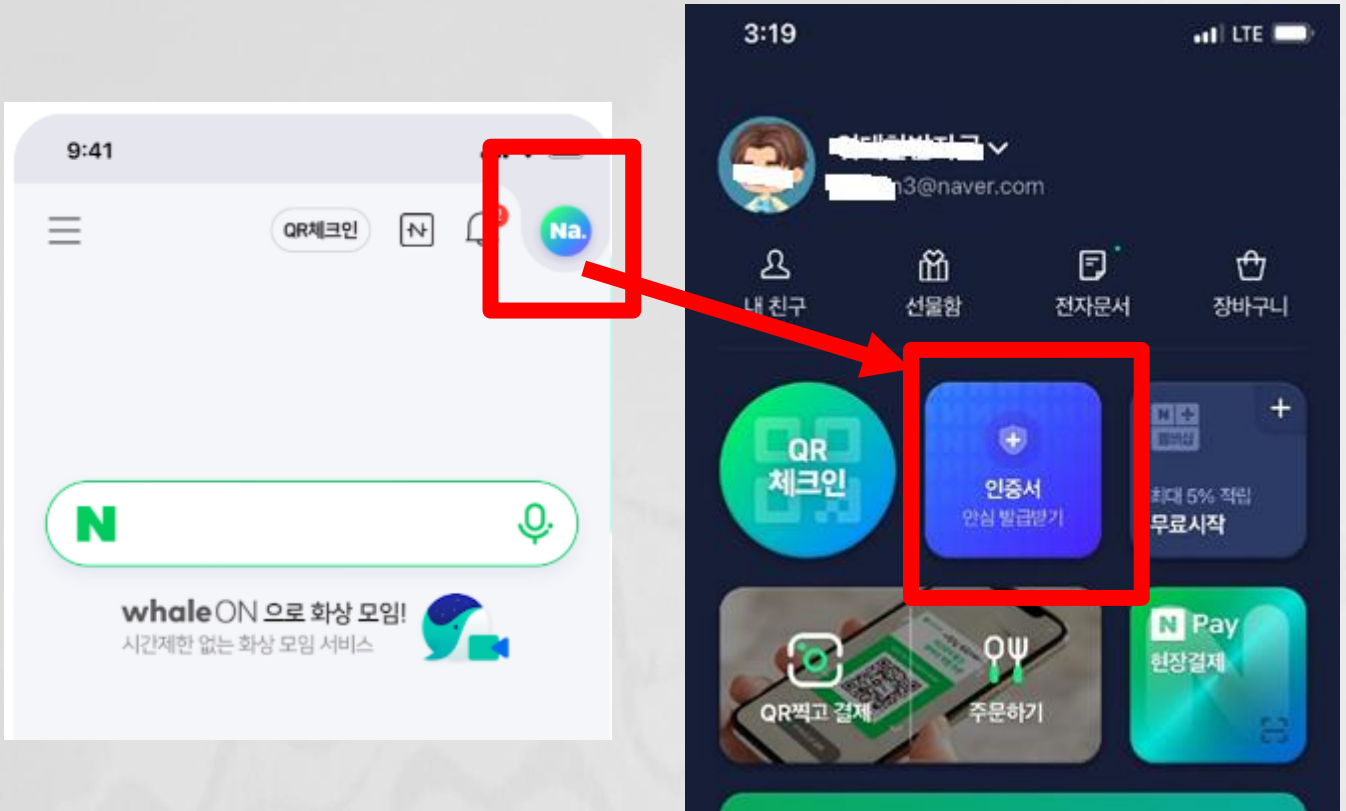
9:41

QR체크인

N

Na.

N

whaleON 으로 화상 모임!
시간제한 없는 화상 모임 서비스

3:19

LTE

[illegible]
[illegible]3@naver.com

내 친구
선물함
전자문서
장바구니

QR
체크인

인증서
안심 발급받기

N+
멤버십
최대 5% 적립
무료시작

QR찍고 결제
주문하기

N Pay
현장결제